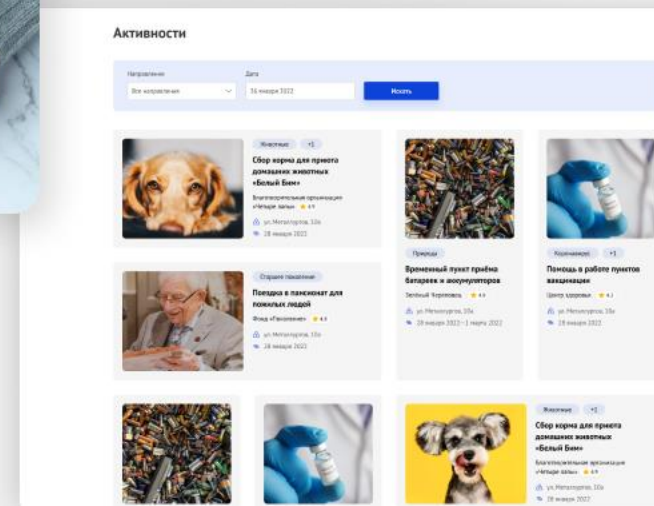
Активности

Направление
Все направления

Дата
16 января 2022

Искать

Животные +1
Сбор корма для приюта домашних животных «Белый Бим»
Благотворительная организация «Четыре лапы» ★ 4.9
ул. Металлургов, 32а
28 января 2022

Старшее поколение
Поездка в пансионат для пожилых людей
Фонд «Поколение» ★ 4.6
ул. Металлургов, 32а
28 января 2022

Природа
Временный пункт приёма батареек и аккумуляторов
Зелёный Черемхово ★ 4.9
ул. Металлургов, 32а
19 января 2022 – 1 марта 2022

Коронавирус +1
Помощь в работе пунктов вакцинации
Центр здоровья ★ 4.1
ул. Металлургов, 32а
28 января 2022

Животные +1
Сбор корма для приюта домашних животных «Белый Бим»
Благотворительная организация «Четыре лапы» ★ 4.9
ул. Металлургов, 32а
28 января 2022